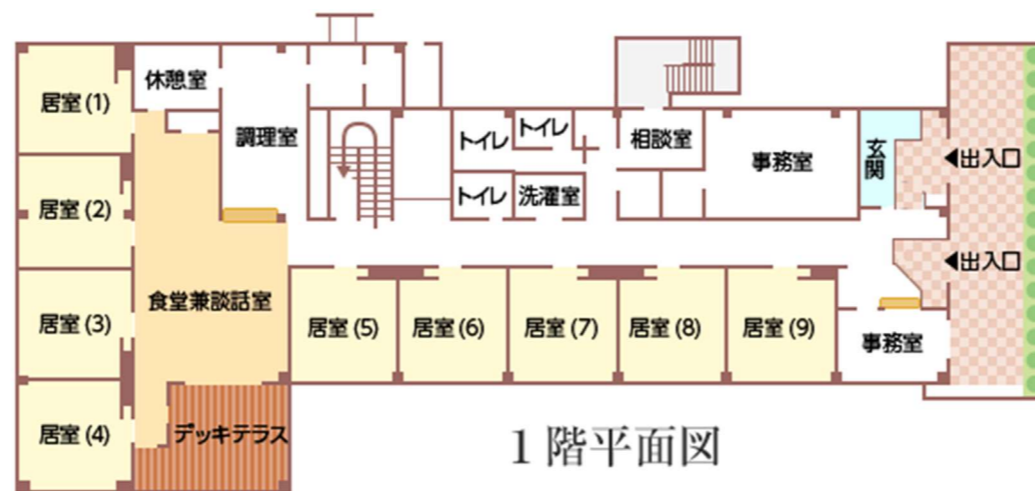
休憩室
居室 (1)
調理室
トイレ
トイレ
相談室
事務室
玄関
◀出入口
居室 (2)
トイレ
洗濯室
◀出入口
食堂兼談話室
居室 (3)
居室 (5)
居室 (6)
居室 (7)
居室 (8)
居室 (9)
事務室
居室 (4)
デッキテラス
1階平面図